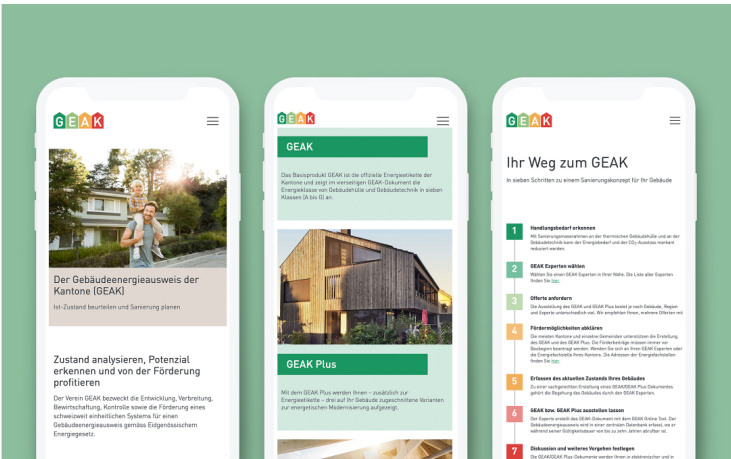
GEAK

Der Gebäudeenergieausweis der Kantone (GEAK)

Ist-Zustand beurteilen und Sanierung planen

Zustand analysieren, Potenzial erkennen und von der Förderung profitieren

Der Verein GEAK bezweckt die Entwicklung, Verbreitung, Bewirtschaftung, Kontrolle sowie die Förderung eines schweizweit einheitlichen Systems für einen Gebäudeenergieausweis gemäss Eidgenössischem Energiegesetz.

GEAK

GEAK

Das Basisprodukt GEAK ist die offizielle Energieetikette der Kantone und zeigt im vierseitigen GEAK-Dokument die Energieklasse von Gebäudehülle und Gebäudetechnik in sieben Klassen (A bis G) an.

GEAK Plus

Mit dem GEAK Plus werden Ihnen – zusätzlich zur Energieetikette – drei auf Ihr Gebäude zugeschnittene Varianten zur energetischen Modernisierung aufgezeigt.

GEAK

Ihr Weg zum GEAK

In sieben Schritten zu einem Sanierungskonzept für Ihr Gebäude

1 Handlungsbedarf erkennen
Mit Sanierungsmassnahmen an der thermischen Gebäudehülle und an der Gebäudetechnik kann der Energiebedarf und der CO₂-Ausstoss markant reduziert werden.

2 GEAK Experten wählen
Wählen Sie einen GEAK Experten in Ihrer Nähe. Die Liste aller Experten finden Sie hier.

3 Offerte anfordern
Die Ausstellung des GEAK und GEAK Plus kostet je nach Gebäude, Region und Experte unterschiedlich viel. Wir empfehlen Ihnen, mehrere Offerten ein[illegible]

4 Fördermöglichkeiten abklären
Die meisten Kantone und einzelne Gemeinden unterstützen die Erstellung des GEAK und des GEAK Plus. Die Förderbeiträge müssen immer vor Baubeginn beantragt werden. Wenden Sie sich an Ihren GEAK Experten oder die Energiefachstelle Ihres Kantons. Die Adressen der Energiefachstellen finden Sie hier.

5 Erfassen des aktuellen Zustands Ihres Gebäudes
Zu einer sachgerechten Erstellung eines GEAK/GEAK Plus Dokumentes gehört die Begehung des Gebäudes durch den GEAK Experten.

6 GEAK bzw. GEAK Plus ausstellen lassen
Der Experte erstellt das GEAK-Dokument mit dem GEAK Online Tool. Der Gebäudeenergieausweis wird in einer zentralen Datenbank erfasst, wo er während seiner Gültigkeitsdauer von bis zu zehn Jahren abrufbar ist.

7 Diskussion und weiteres Vorgehen festlegen
Die GEAK/GEAK Plus-Dokumente werden Ihnen in elektronischer und in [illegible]